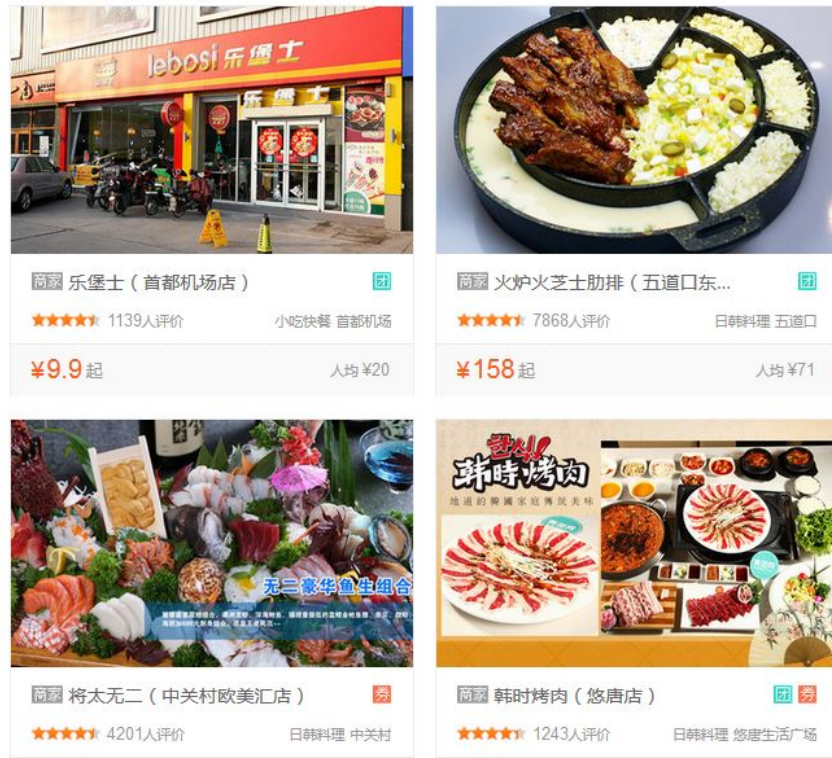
lebosi 乐堡士

乐堡士

商家 乐堡士（首都机场店） 团

1139人评价 小吃快餐 首都机场

¥9.9起 人均 ¥20

商家 火炉火芝士肋排（五道口东... 团

7868人评价 日韩料理 五道口

¥158起 人均 ¥71

无二豪华鱼生组合

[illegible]

商家 将太无二（中关村欧美汇店） 券

4201人评价 日韩料理 中关村

한식! 韩時烤肉

地道的韩国家庭传统美味

商家 韩时烤肉（悠唐店） 团 券

1243人评价 日韩料理 悠唐生活广场